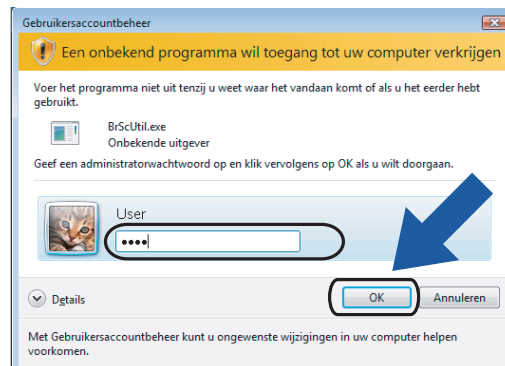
Gebruikersaccountbeheer

Een onbekend programma wil toegang tot uw computer verkrijgen

Voer het programma niet uit tenzij u weet waar het vandaan komt of als u het eerder hebt gebruikt.

BrScUtil.exe
Onbekende uitgever

Geef een administratorwachtwoord op en klik vervolgens op OK als u wilt doorgaan.

User
••••

Details

OK

Annuleren

Met Gebruikersaccountbeheer kunt u ongewenste wijzigingen in uw computer helpen voorkomen.